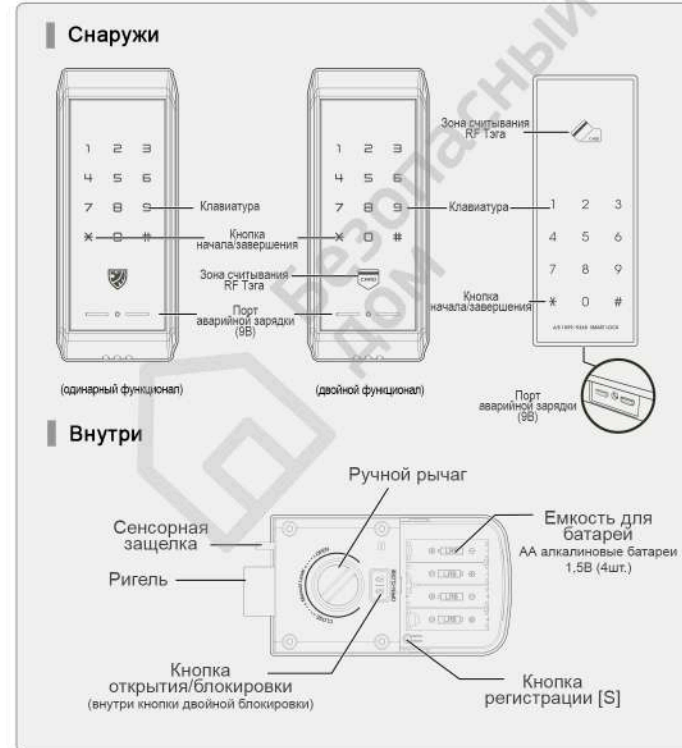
Снаружи

1 2 3
4 5 6
7 8 9
* 0 #

1 2 3
4 5 6
7 8 9
* 0 #

Клавиатура

Кнопка начала/завершения

Зона считывания RF Тэга

CARD

Порт аварийной зарядки (9В)

(одинарный функционал)

(двойной функционал)

Зона считывания RF Тэга

Клавиатура

1 2 3
4 5 6
7 8 9
* 0 #

Кнопка начала/завершения

Порт аварийной зарядки (9В)

Безопасный Дом

Внутри

Ручной рычаг

Сенсорная защелка

Ригель

Емкость для батарей
АА алкалиновые батареи 1,5В (4шт.)

Кнопка открытия/блокировки
(внутри кнопки двойной блокировки)

Кнопка регистрации [S]